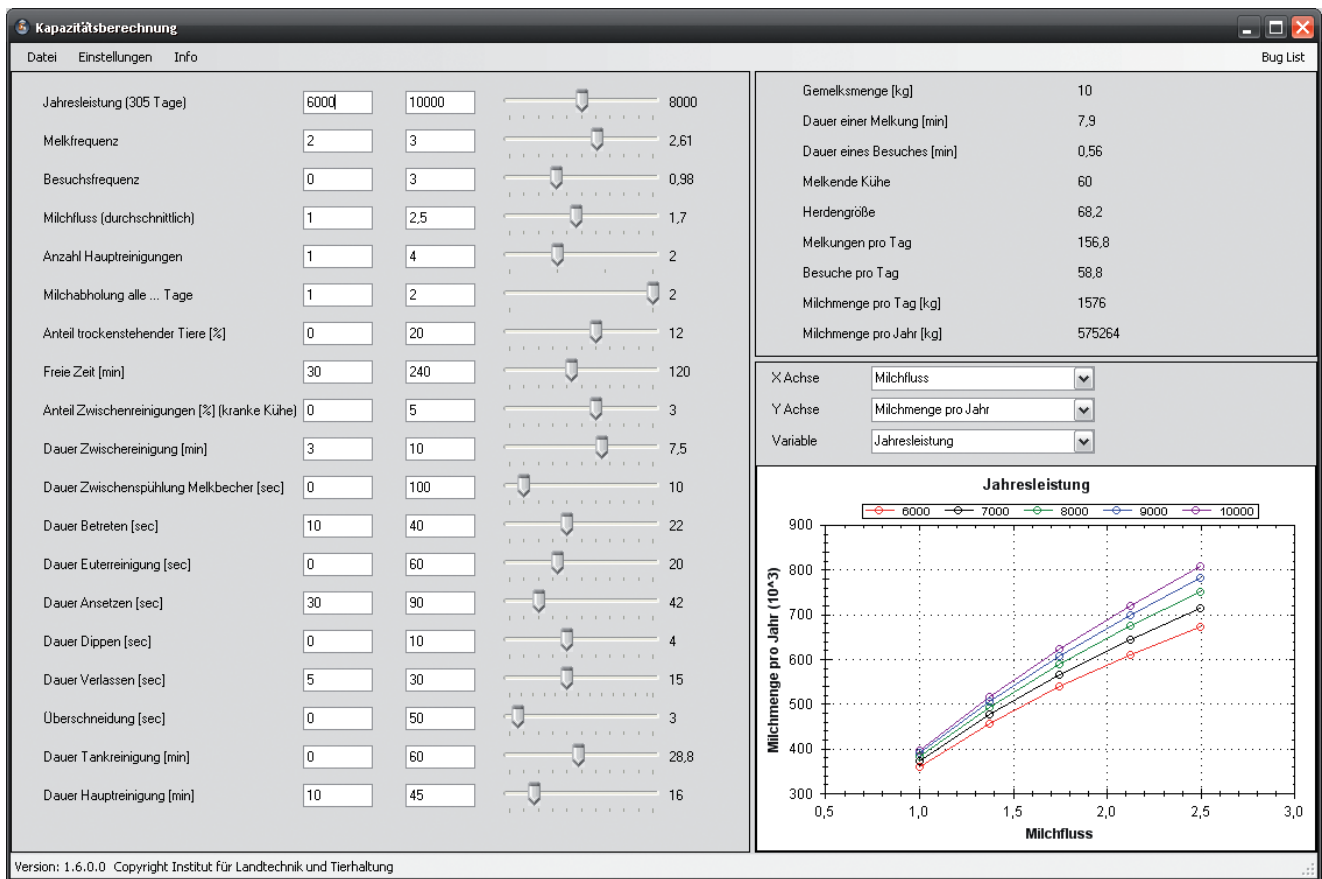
Kapazitätsberechnung

Datei Einstellungen Info

Bug List

| | | | |
|---|---|---|---|
| Jahresleistung (305 Tage) | 6000 | 10000 | 8000 |
| Melkfrequenz | 2 | 3 | 2,61 |
| Besuchsfrequenz | 0 | 3 | 0,98 |
| Milchfluss (durchschnittlich) | 1 | 2,5 | 1,7 |
| Anzahl Hauptreinigungen | 1 | 4 | 2 |
| Milchabholung alle ... Tage | 1 | 2 | 2 |
| Anteil trockenstehender Tiere [%] | 0 | 20 | 12 |
| Freie Zeit [min] | 30 | 240 | 120 |
| Anteil Zwischenreinigungen [%] (kranke Kühe) | 0 | 5 | 3 |
| Dauer Zwischereinigung [min] | 3 | 10 | 7,5 |
| Dauer Zwischenspühlung Melkbecher [sec] | 0 | 100 | 10 |
| Dauer Betreten [sec] | 10 | 40 | 22 |
| Dauer Euterreinigung [sec] | 0 | 60 | 20 |
| Dauer Ansetzen [sec] | 30 | 90 | 42 |
| Dauer Dippen [sec] | 0 | 10 | 4 |
| Dauer Verlassen [sec] | 5 | 30 | 15 |
| Überschneidung [sec] | 0 | 50 | 3 |
| Dauer Tankreinigung [min] | 0 | 60 | 28,8 |
| Dauer Hauptreinigung [min] | 10 | 45 | 16 |

| | |
|---|---|
| Gemelksmenge [kg] | 10 |
| Dauer einer Melkung [min] | 7,9 |
| Dauer eines Besuches [min] | 0,56 |
| Melkende Kühe | 60 |
| Herdengröße | 68,2 |
| Melkungen pro Tag | 156,8 |
| Besuche pro Tag | 58,8 |
| Milchmenge pro Tag [kg] | 1576 |
| Milchmenge pro Jahr [kg] | 575264 |

X Achse Milchfluss
Y Achse Milchmenge pro Jahr
Variable Jahresleistung

Jahresleistung
6000 7000 8000 9000 10000
900 800 700 600 500 400 300
Milchmenge pro Jahr (10^3)
0,5 1,0 1,5 2,0 2,5 3,0
Milchfluss

Version: 1.6.0.0 Copyright Institut für Landtechnik und Tierhaltung